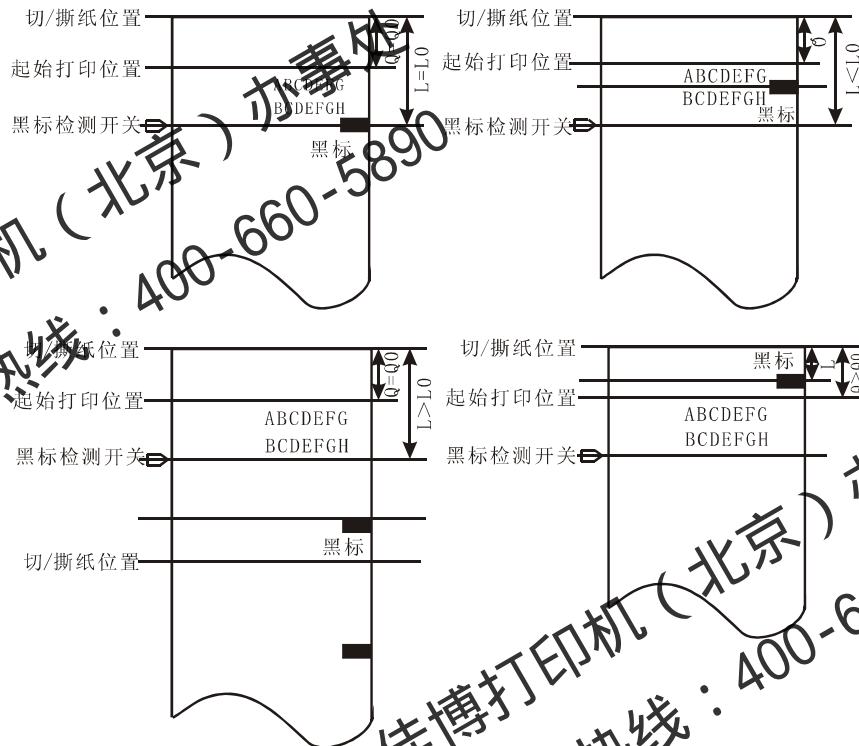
切/撕纸位置
起始打印位置
黑标检测开关
$Q=Q0$
$L=L0$
ABCDEFG
BCDEFGH
黑标

切/撕纸位置
起始打印位置
黑标检测开关
$Q$
$L<L0$
ABCDEFG
BCDEFGH
黑标

切/撕纸位置
起始打印位置
黑标检测开关
$Q=Q0$
$L>L0$
ABCDEFG
BCDEFGH
黑标
切/撕纸位置

切/撕纸位置
黑标
起始打印位置
黑标检测开关
$L$
$Q>Q0$
ABCDEFG
BCDEFGH

机（北京）办事处
热线：400-660-5890
佳博打印机（北京）办
热线：400-6